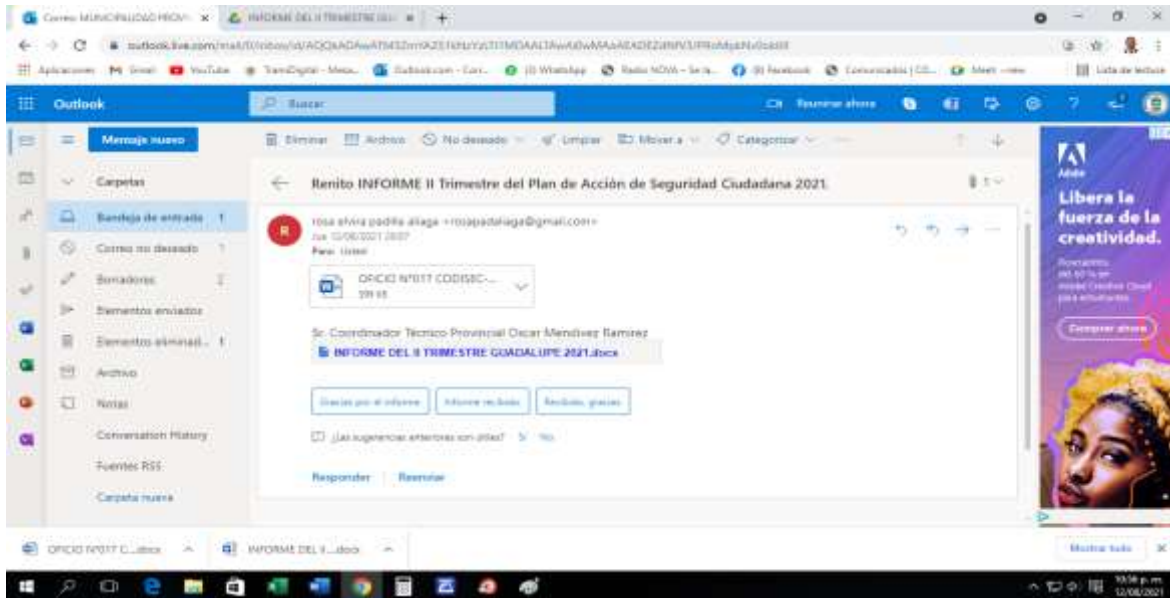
Correo MUNICIPALIDAD PROVI × INFORME DEL II TRIMESTRE (GU × +

outlook.live.com/mail/0/inbox/id/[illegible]

Aplicaciones Gmail YouTube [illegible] Outlook.com - Corr... (3) WhatsApp Radio NOVA - Se la... (8) Facebook Comunicados | CO... Meet - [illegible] Lista de lectura

Outlook Buscar Reunirse ahora

Mensaje nuevo

Carpetas

Bandeja de entrada 1

Correo no deseado 1

Borradores 2

Elementos enviados

Elementos eliminad... 1

Archivo

Notas

Conversation History

Fuentes RSS

Carpeta nueva

Eliminar Archivo No deseado Limpiar Mover a Categorizar

Renito INFORME II Trimestre del Plan de Acción de Seguridad Ciudadana 2021.

rosa elvira padilla aliaga <rosapadaliaga@gmail.com>
Jue 12/08/2021 20:07
Para: Usted

OFICIO N°017 CODISEC-...
399 KB

Sr. Coordinador Técnico Provincial Oscar Mendívez Ramírez

INFORME DEL II TRIMESTRE GUADALUPE 2021.docx

Gracias por el informe Informe recibido Recibido, gracias

¿Las sugerencias anteriores son útiles? Sí No

Responder Reenviar

Adobe
Libera la fuerza de la creatividad.
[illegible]
Comprar ahora

OFICIO N°017 C....docx INFORME DEL II....docx Mostrar todo

10:56 p.m. 12/08/2021